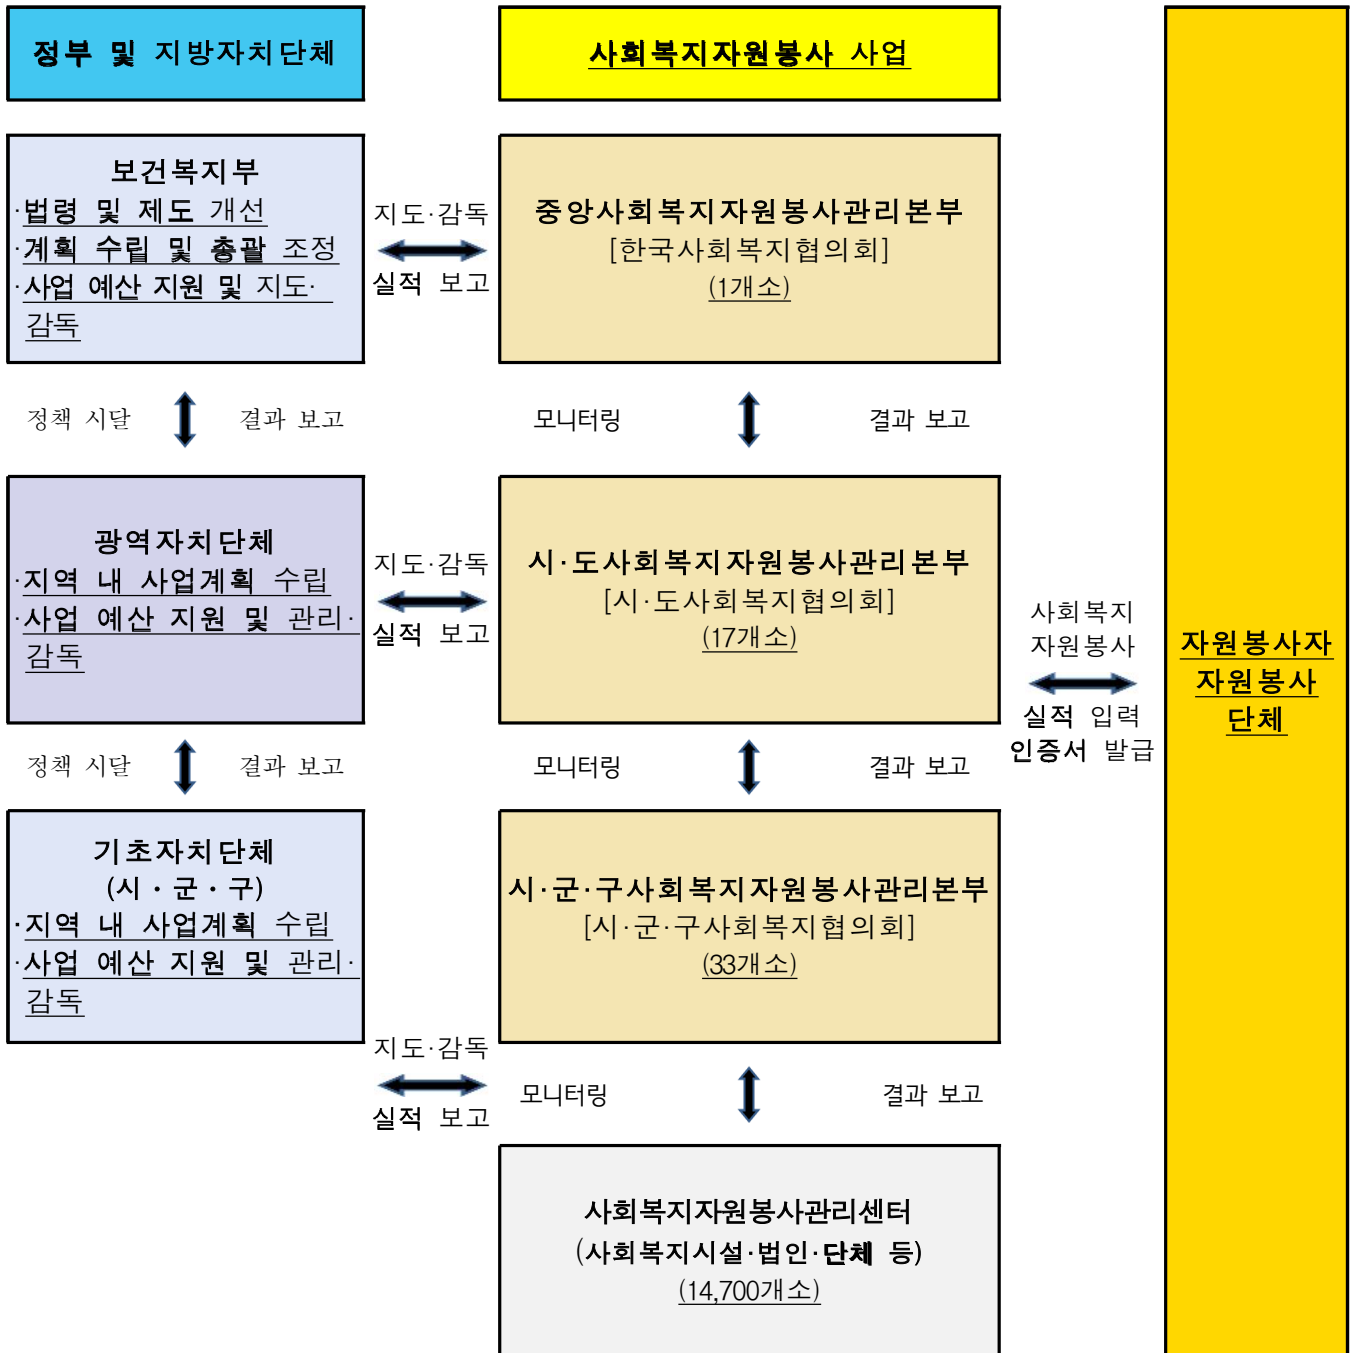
정부 및 지방자치단체

사회복지자원봉사 사업

보건복지부
·법령 및 제도 개선
·계획 수립 및 총괄 조정
·사업 예산 지원 및 지도·감독

지도·감독
실적 보고

중앙사회복지자원봉사관리본부
[한국사회복지협의회]
(1개소)

정책 시달
결과 보고

모니터링
결과 보고

광역자치단체
·지역 내 사업계획 수립
·사업 예산 지원 및 관리·감독

지도·감독
실적 보고

시·도사회복지자원봉사관리본부
[시·도사회복지협의회]
(17개소)

사회복지
자원봉사
실적 입력
인증서 발급

자원봉사자
자원봉사
단체

정책 시달
결과 보고

모니터링
결과 보고

기초자치단체
(시 · 군 · 구)
·지역 내 사업계획 수립
·사업 예산 지원 및 관리·감독

시·군·구사회복지자원봉사관리본부
[시·군·구사회복지협의회]
(33개소)

지도·감독
실적 보고

모니터링
결과 보고

사회복지자원봉사관리센터
(사회복지시설·법인·단체 등)
(14,700개소)